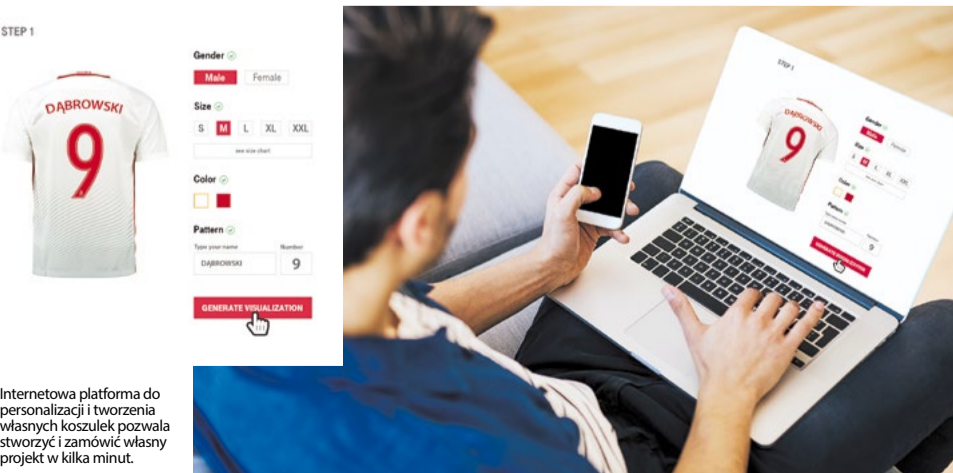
STEP 1

DĄBROWSKI
9

Gender
Male Female

Size
S M L XL XXL
see size chart

Color

Pattern
Type your name
DĄBROWSKI
Number
9

GENERATE VISUALIZATION

Internetowa platforma do personalizacji i tworzenia własnych koszulek pozwala stworzyć i zamówić własny projekt w kilka minut.